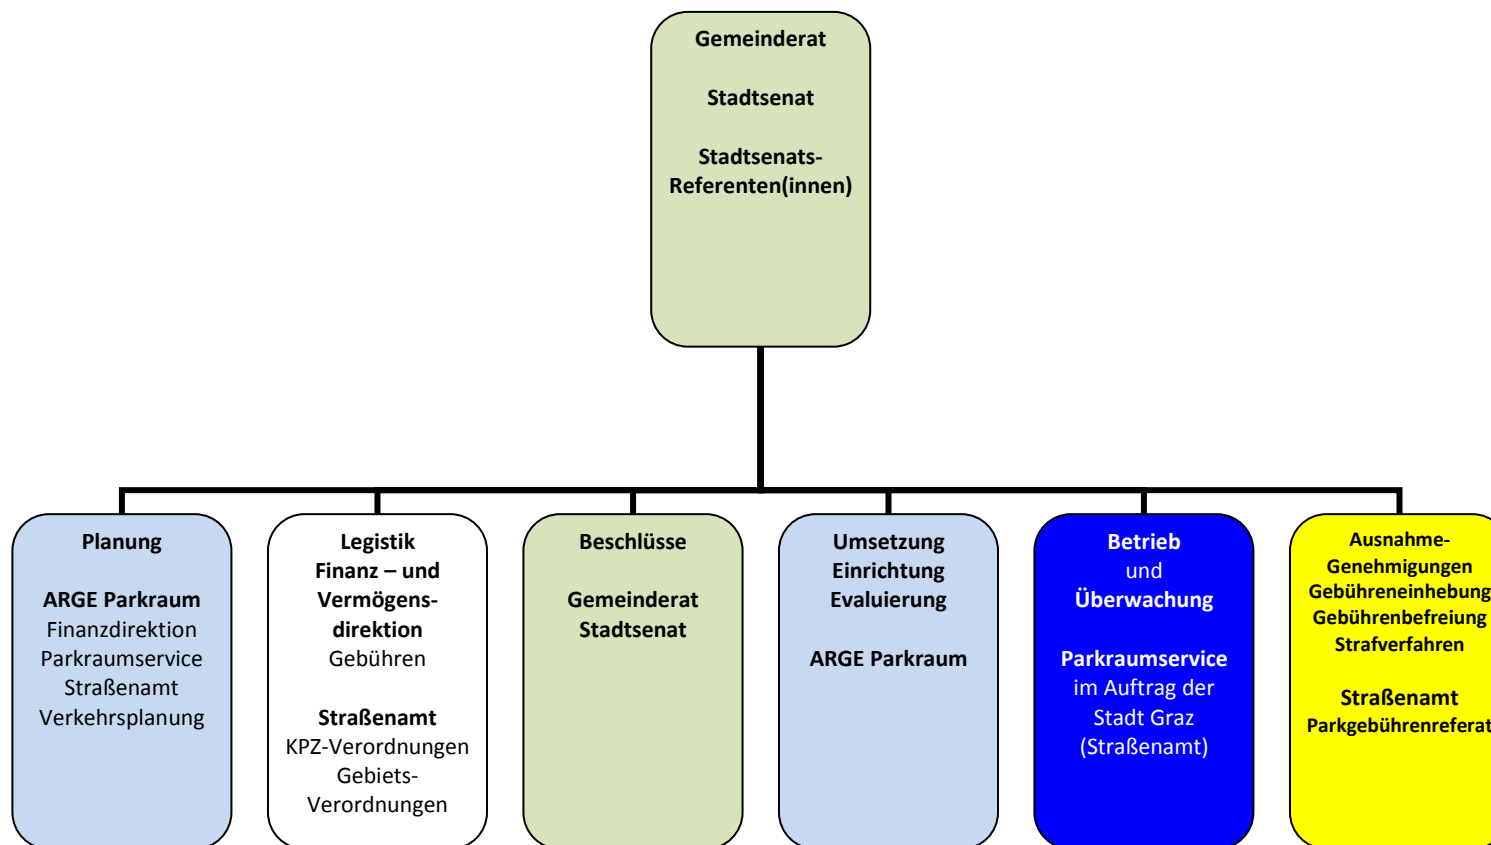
Gemeinderat

Stadtsenat

Stadtsenats-Referenten(innen)

Planung

ARGE Parkraum
Finanzdirektion
Parkraumservice
Straßenamt
Verkehrsplanung

Legistik
Finanz – und Vermögens-direktion
Gebühren

Straßenamt
KPZ-Verordnungen
Gebiets-Verordnungen

Beschlüsse

Gemeinderat
Stadtsenat

Umsetzung
Einrichtung
Evaluierung

ARGE Parkraum

Betrieb
und
Überwachung

Parkraumservice
im Auftrag der Stadt Graz
(Straßenamt)

Ausnahme-Genehmigungen
Gebühreneinhebung
Gebührenbefreiung
Strafverfahren

Straßenamt
Parkgebührenreferat